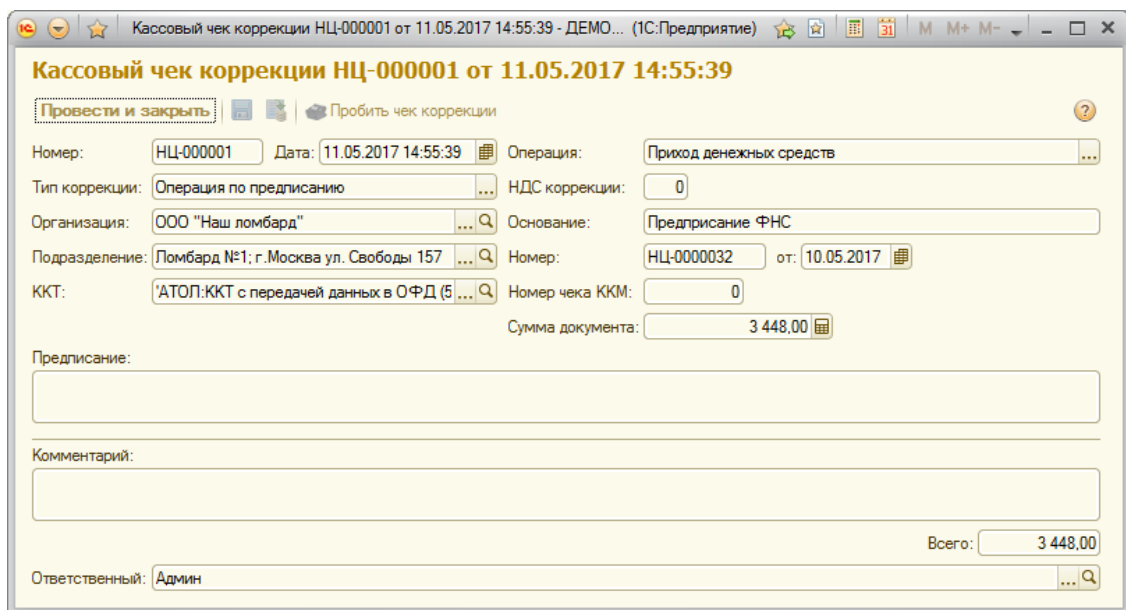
Кассовый чек коррекции НЦ-000001 от 11.05.2017 14:55:39 - ДЕМО... (1С:Предприятие) M M+ M-

Кассовый чек коррекции НЦ-000001 от 11.05.2017 14:55:39

Провести и закрыть Пробить чек коррекции ?

Номер: НЦ-000001 Дата: 11.05.2017 14:55:39 Операция: Приход денежных средств

Тип коррекции: Операция по предписанию НДС коррекции: 0

Организация: ООО "Наш ломбард" Основание: Предприсание ФНС

Подразделение: Ломбард №1; г.Москва ул. Свободы 157 Номер: НЦ-0000032 от: 10.05.2017

ККТ: 'АТОЛ:ККТ с передачей данных в ОФД (5 Номер чека ККМ: 0

Сумма документа: 3 448,00

Предписание:

Комментарий:

Всего: 3 448,00

Ответственный: Админ